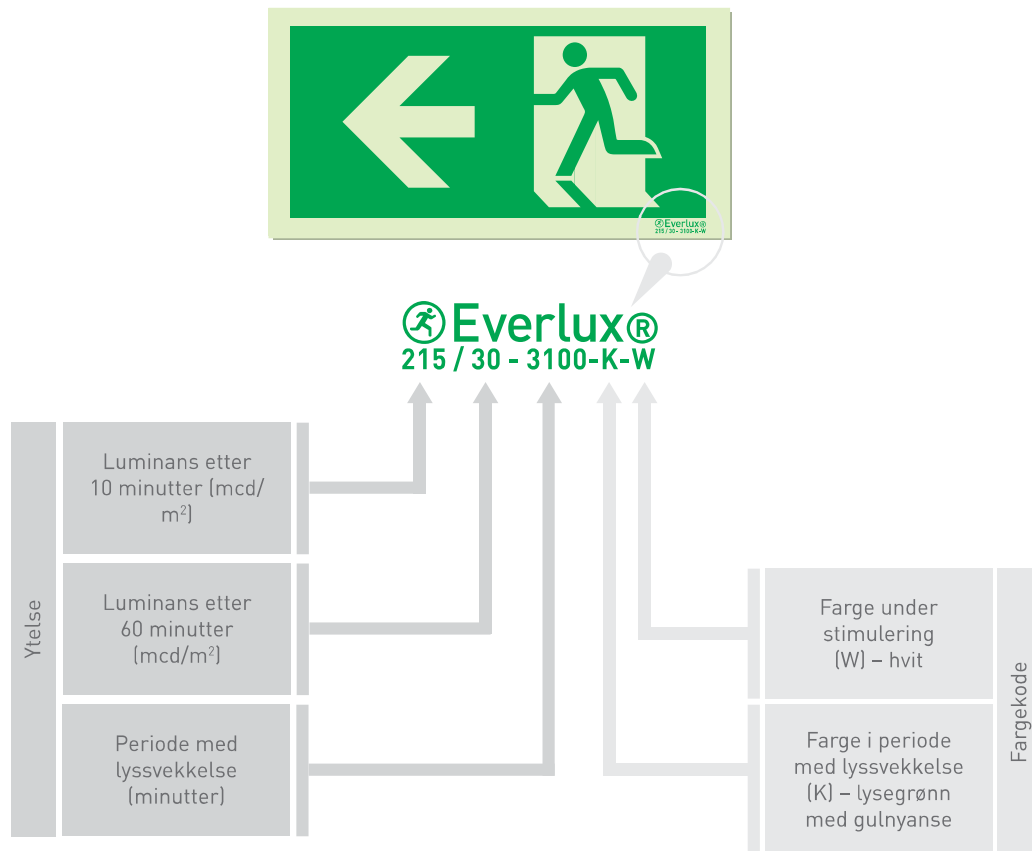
Everlux®
215 / 30 - 3100-K-W

Everlux®
215 / 30 - 3100-K-W

Ytelse

Luminans etter 10 minutter (mcd/m$^2$)

Luminans etter 60 minutter (mcd/m$^2$)

Periode med lyssvekkelse (minutter)

Farge under stimulering (W) – hvit

Farge i periode med lyssvekkelse (K) – lysegrønn med gulnyanse

Fargekode